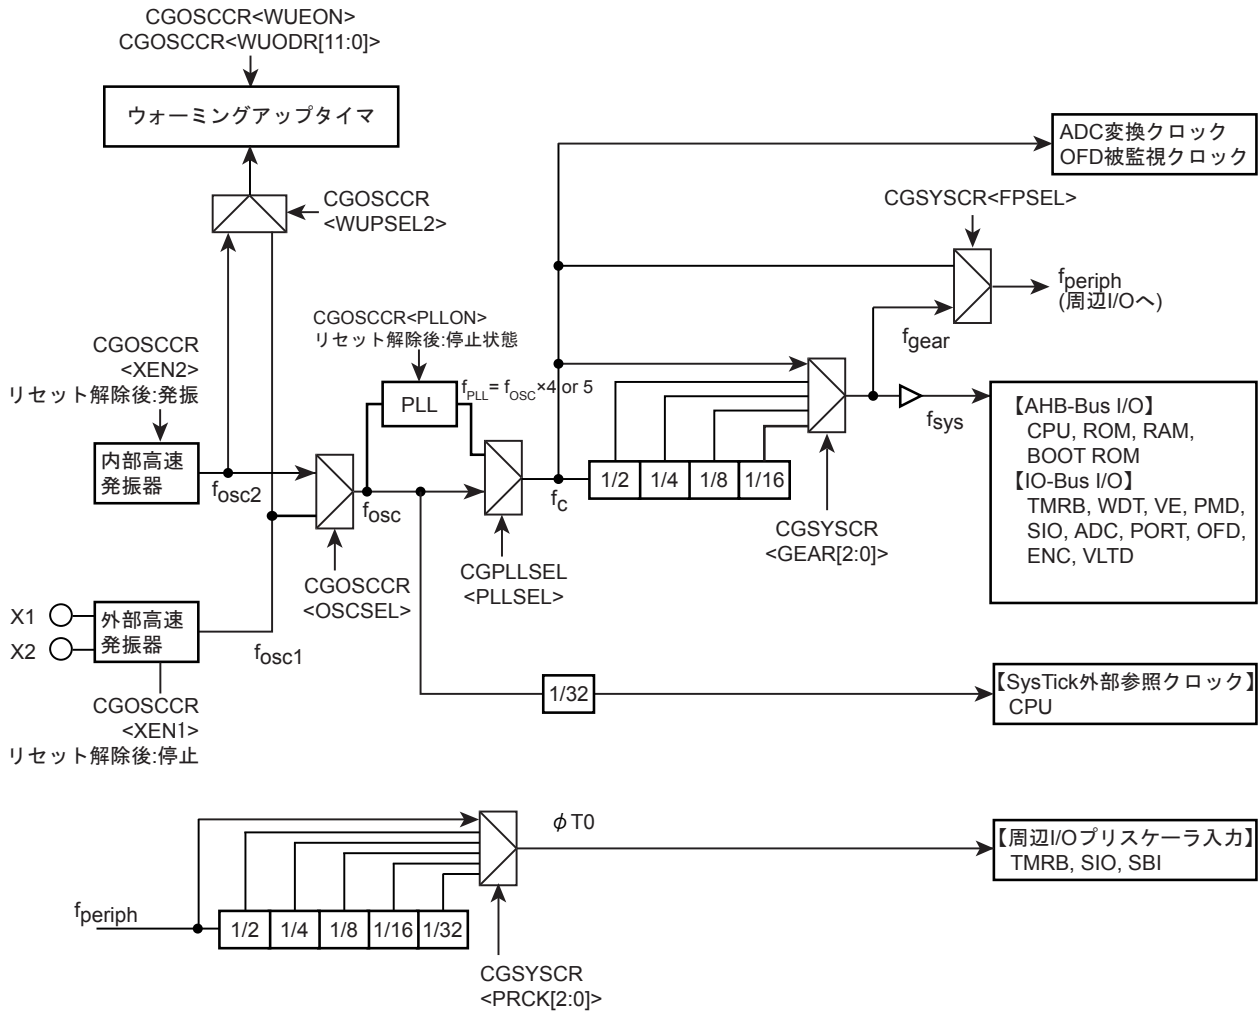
CGOSCCR<WUEON>
CGOSCCR<WUODR[11:0]>

ウォーミングアップタイマ

CGOSCCR
<WUPSEL2>

ADC変換クロック
OFD被監視クロック

CGSYSCR<FPSEL>

$f_{periph}$
(周辺I/Oへ)

CGOSCCR<PLLON>
リセット解除後:停止状態

$f_{gear}$

CGOSCCR
<XEN2>
リセット解除後:発振

PLL

$f_{PLL} = f_{OSC} \times 4$ or 5

$f_{sys}$

【AHB-Bus I/O】
CPU, ROM, RAM,
BOOT ROM
【IO-Bus I/O】
TMRB, WDT, VE, PMD,
SIO, ADC, PORT, OFD,
ENC, VLTD

内部高速
発振器

$f_{osc2}$

$f_{osc}$

$f_c$

1/2 | 1/4 | 1/8 | 1/16

CGSYSCR
<GEAR[2:0]>

CGOSCCR
<OSCSEL>

CGPLLSEL
<PLLSEL>

X1
X2

外部高速
発振器

$f_{osc1}$

CGOSCCR
<XEN1>
リセット解除後:停止

1/32

【SysTick外部参照クロック】
CPU

$\phi$T0

【周辺I/Oプリスケーラ入力】
TMRB, SIO, SBI

$f_{periph}$

1/2 | 1/4 | 1/8 | 1/16 | 1/32

CGSYSCR
<PRCK[2:0]>